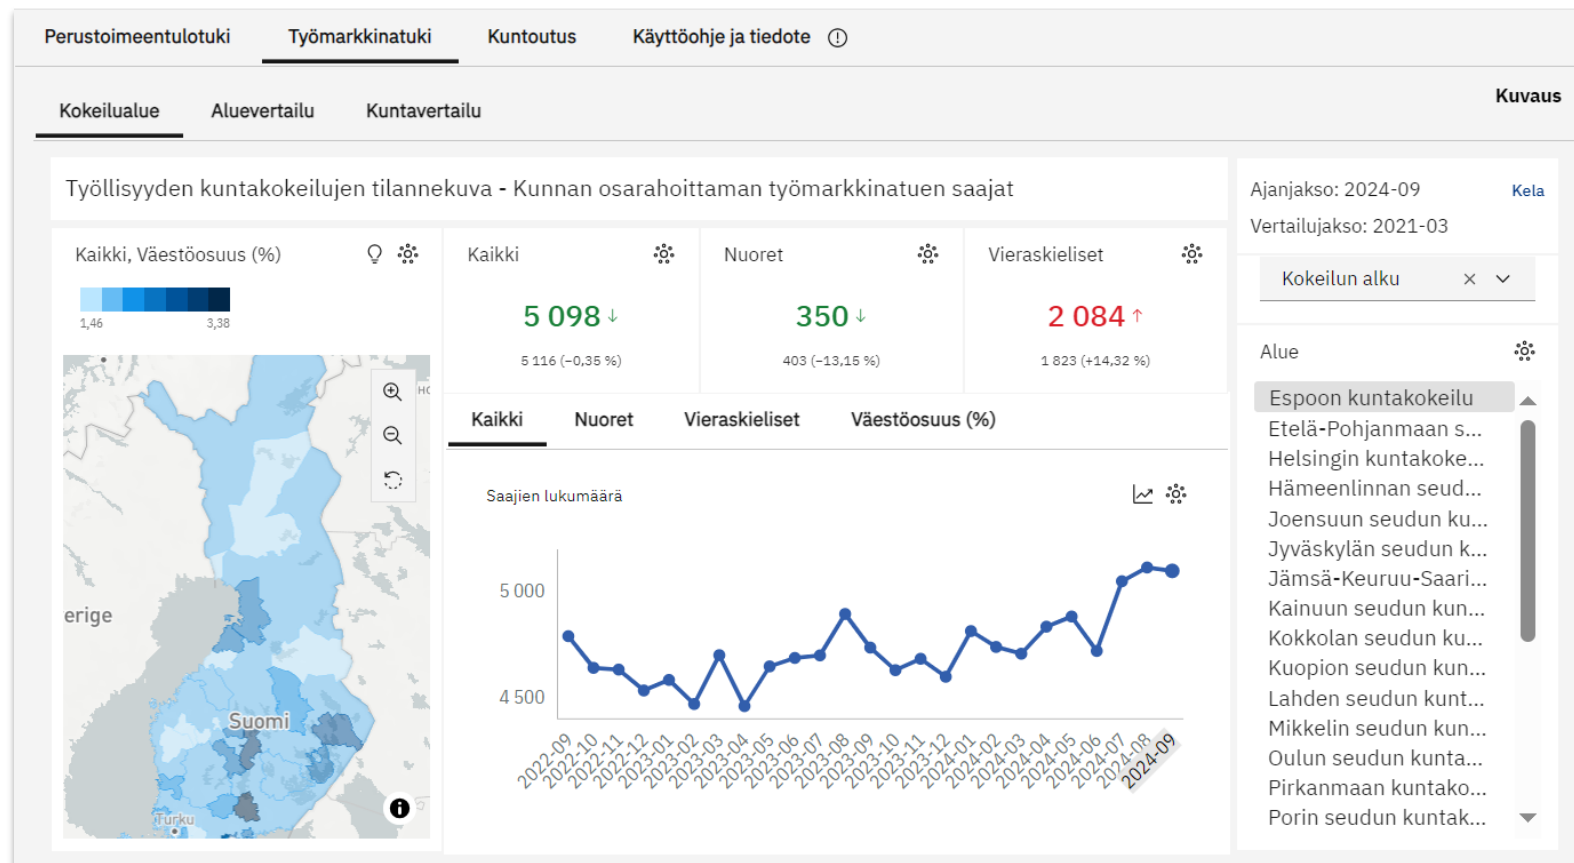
Perustoimeentulotuki Työmarkkinatuki Kuntoutus Käyttöohje ja tiedote ⓘ

Kokeilualue Aluevertailu Kuntavertailu

Kuvaus

Työllisyyden kuntakokeilujen tilannekuva - Kunnan osarahoittaman työmarkkinatuen saajat

Ajanjakso: 2024-09
Kela
Vertailujakso: 2021-03

Kaikki, Väestöosuus (%)

1,46 3,38

erige
Suomi
Turku

Kaikki
5 098 ↓
5 116 (−0,35 %)

Nuoret
350 ↓
403 (−13,15 %)

Vieraskieliset
2 084 ↑
1 823 (+14,32 %)

Kaikki Nuoret Vieraskieliset Väestöosuus (%)

Saajien lukumäärä

5 000
4 500

2022-09 2022-10 2022-11 2022-12 2023-01 2023-02 2023-03 2023-04 2023-05 2023-06 2023-07 2023-08 2023-09 2023-10 2023-11 2023-12 2024-01 2024-02 2024-03 2024-04 2024-05 2024-06 2024-07 2024-08 2024-09

Kokeilun alku

Alue

Espoon kuntakokeilu
Etelä-Pohjanmaan s...
Helsingin kuntakoke...
Hämeenlinnan seud...
Joensuun seudun ku...
Jyväskylän seudun k...
Jämsä-Keuruu-Saari...
Kainuun seudun kun...
Kokkolan seudun ku...
Kuopion seudun kun...
Lahden seudun kunt...
Mikkelin seudun kun...
Oulun seudun kunta...
Pirkanmaan kuntako...
Porin seudun kuntak...